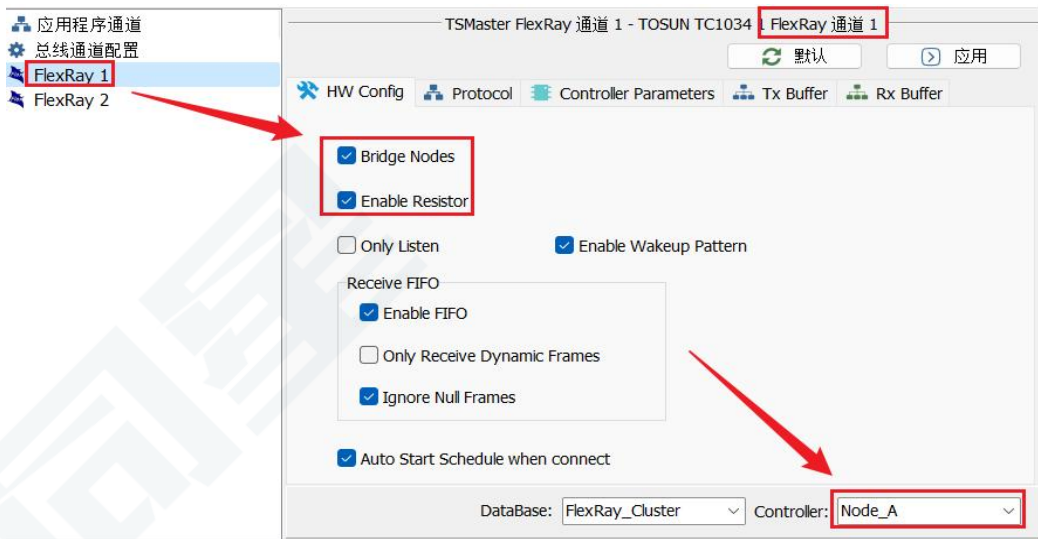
应用程序通道
总线通道配置
FlexRay 1
FlexRay 2

TSMaster FlexRay 通道 1 - TOSUN TC1034 1 FlexRay 通道 1

默认
应用

HW Config
Protocol
Controller Parameters
Tx Buffer
Rx Buffer

Bridge Nodes
Enable Resistor
Only Listen
Enable Wakeup Pattern

Receive FIFO
Enable FIFO
Only Receive Dynamic Frames
Ignore Null Frames

Auto Start Schedule when connect

DataBase: FlexRay_Cluster
Controller: Node_A